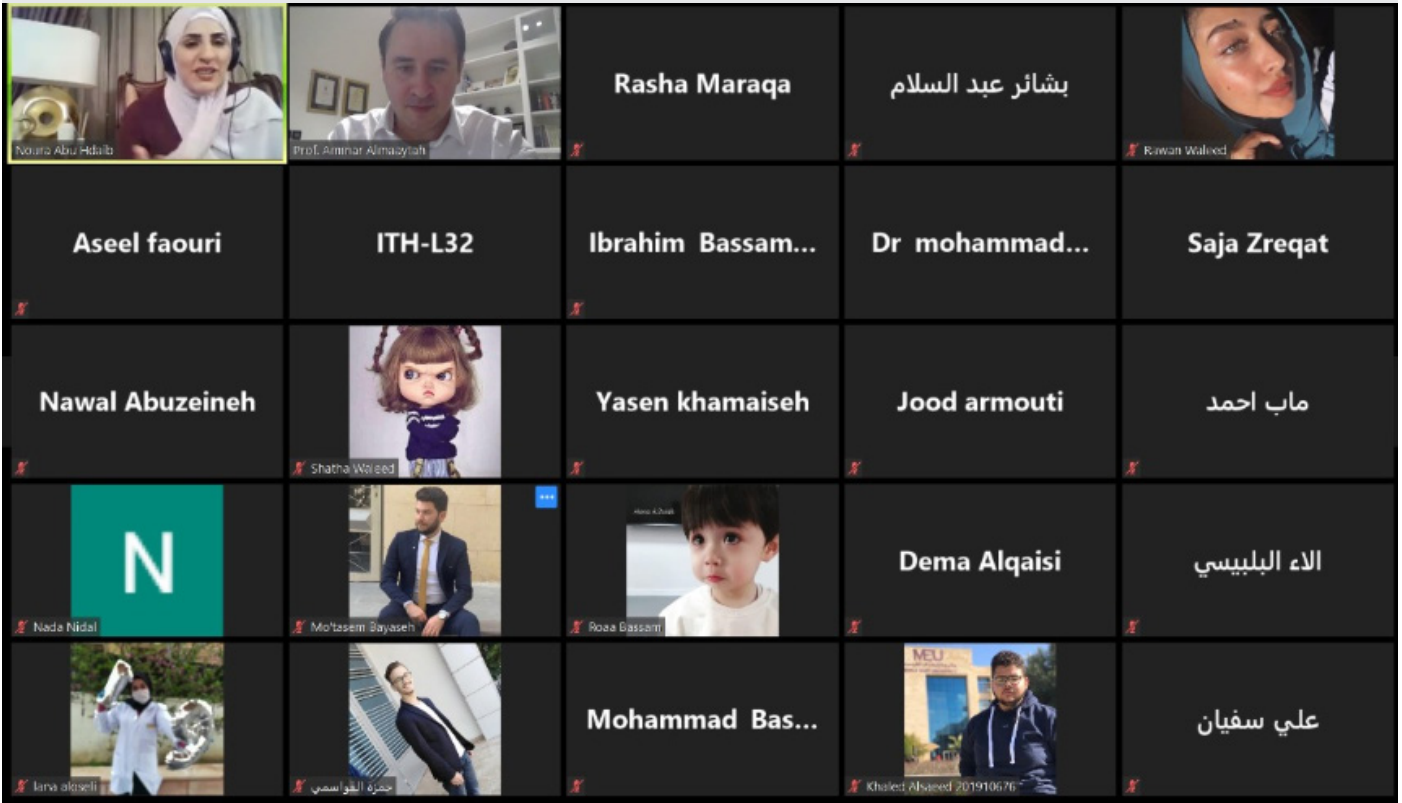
Noura Abu Hdaib

Prof. Ammar Almaaytah

Rasha Maraqa

بشائر عبد السلام

Rawan Waleed

Aseel faouri

ITH-L32

Ibrahim Bassam...

Dr mohammad...

Saja Zreqat

Nawal Abuzeineh

Shatha Waleed

Yasen khamaiseh

Jood armouti

ماب احمد

N

Nada Nidal

Mo'tasem Bayaseh

Roaa Bassam

Dema Alqaisi

الاء البلبيسي

lana alaseli

حمزة القواسمي

Mohammad Bas...

MEU

Khaled Alsaeed 201910676

علي سفيان